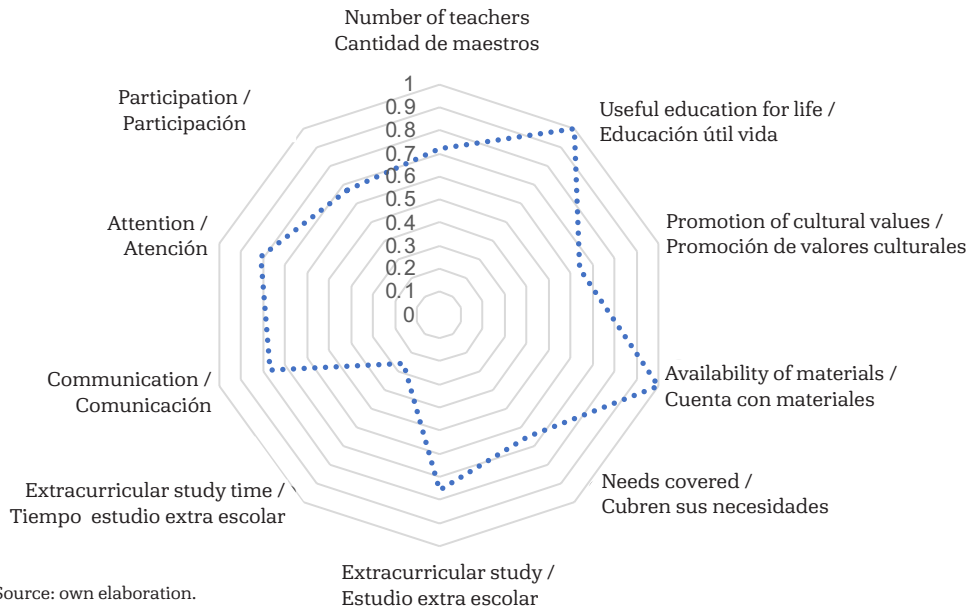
Number of teachers
Cantidad de maestros

Participation /
Participación

1
0.9
0.8
0.7
0.6
0.5
0.4
0.3
0.2
0.1
0

Useful education for life /
Educación útil vida

Promotion of cultural values /
Promoción de valores culturales

Attention /
Atención

Communication /
Comunicación

Availability of materials /
Cuenta con materiales

Needs covered /
Cubren sus necesidades

Extracurricular study time /
Tiempo estudio extra escolar

Extracurricular study /
Estudio extra escolar

Source: own elaboration.